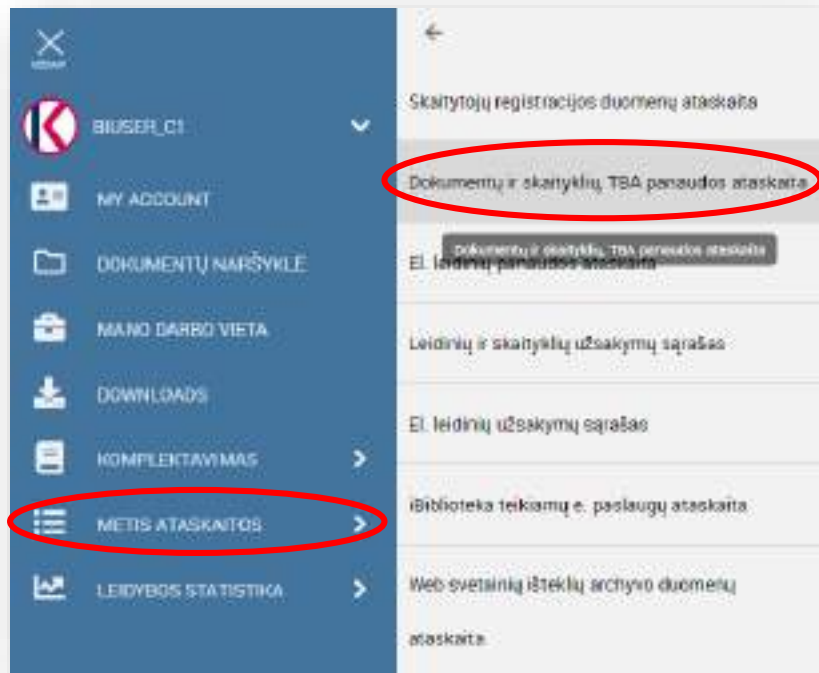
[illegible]

BIUSER_C1

MY ACCOUNT

DOKUMENTŲ NARŠYKLĖ

MANO DARBO VIETA

DOWNLOADS

KOMPLEKTAVIMAS

METIS ATASKAITOS

LEIDYBOS STATISTIKA

←

Skaitytojų registracijos duomenų ataskaita

Dokumentų ir skaitykių TBA panaudos ataskaita

Dokumentų ir skaitykių TBA panaudos ataskaita

El. leidinių panaudos ataskaita

Leidinių ir skaitykių užsakymų sąrašas

El. leidinių užsakymų sąrašas

iBiblioteka teikiamų e. paslaugų ataskaita

Web svetainių išteklių archyvo duomenų ataskaita